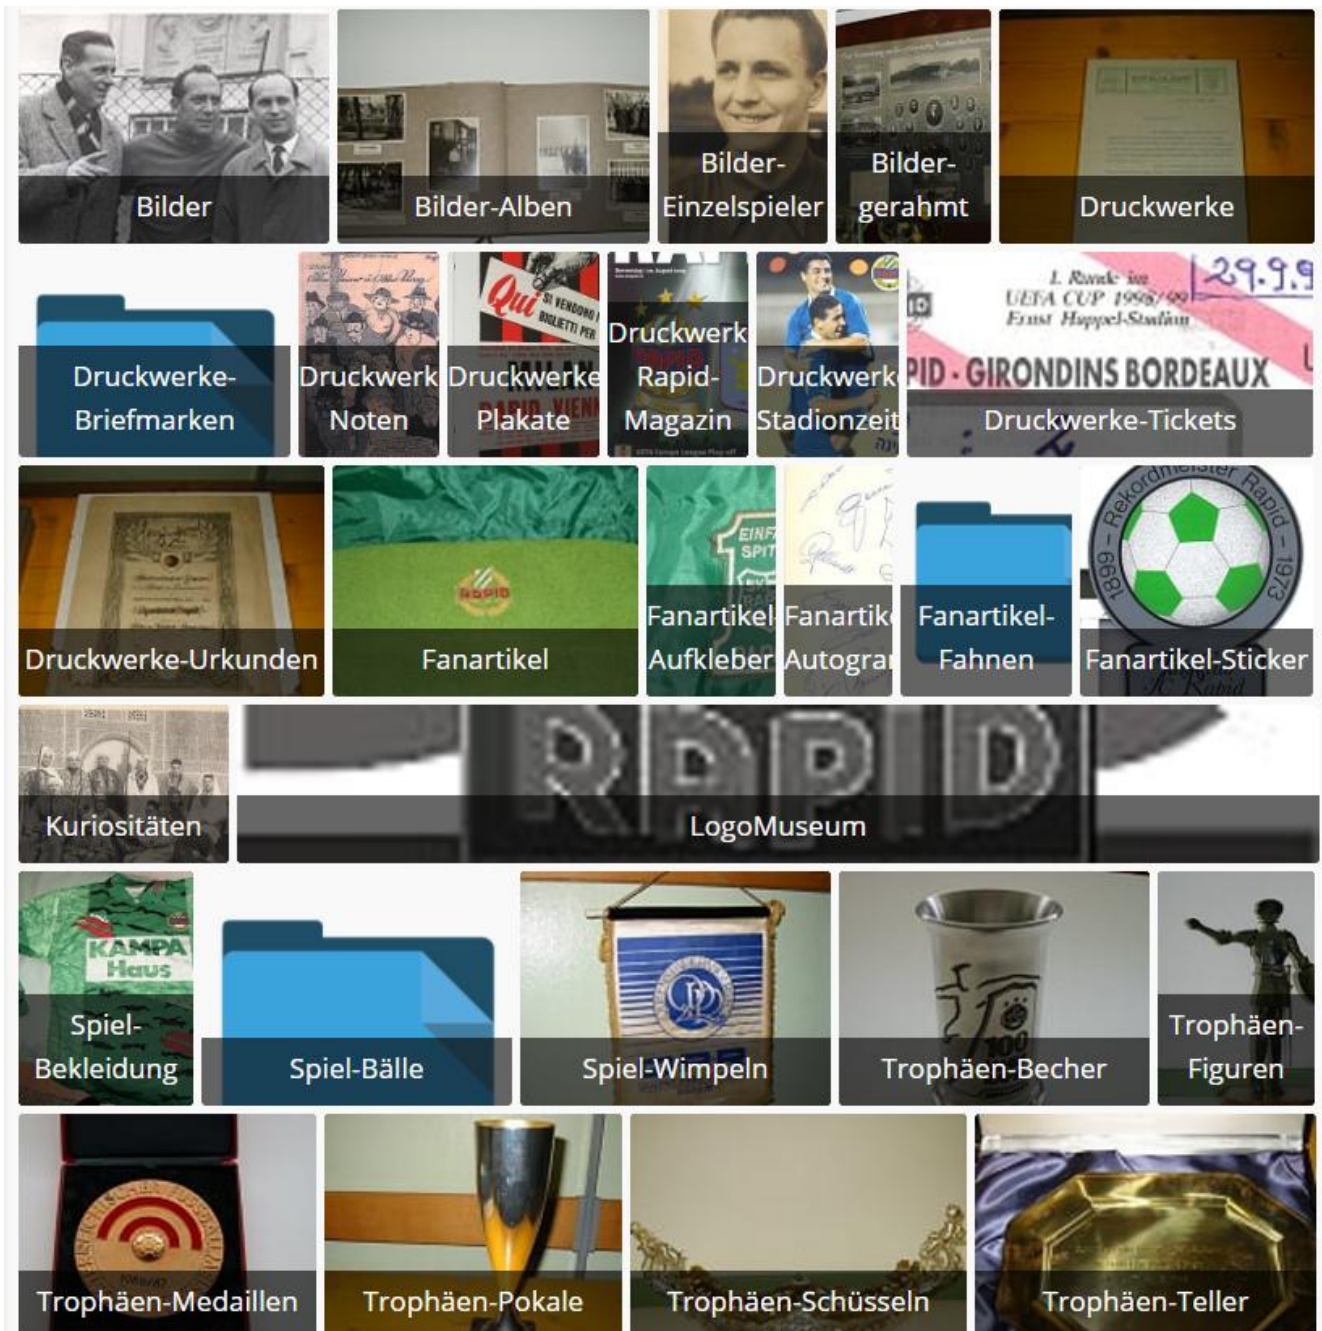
Bilder

Bilder-Alben

Bilder-Einzelspieler

Bilder-gerahmt

Druckwerke

Druckwerke-Briefmarken

Druckwerk Noten

Druckwerke Plakate

Druckwerk Rapid-Magazin

Druckwerk Stadionzeit

1. Runde im UEFA CUP 1998/99 Ernst Happel-Stadion 29.9.9
PID - GIRONDINS BORDEAUX
Druckwerke-Tickets

Druckwerke-Urkunden

Fanartikel

Fanartikel Aufkleber

Fanartik Autogra

Fanartikel-Fahnen

Rekordmeister Rapid 1899 - 1973
Fanartikel-Sticker

Kuriositäten

RAPID
LogoMuseum

KAMPA Haus
Spiel-Bekleidung

Spiel-Bälle

Spiel-Wimpeln

Trophäen-Becher

Trophäen-Figuren

Trophäen-Medaillen

Trophäen-Pokale

Trophäen-Schüsseln

Trophäen-Teller